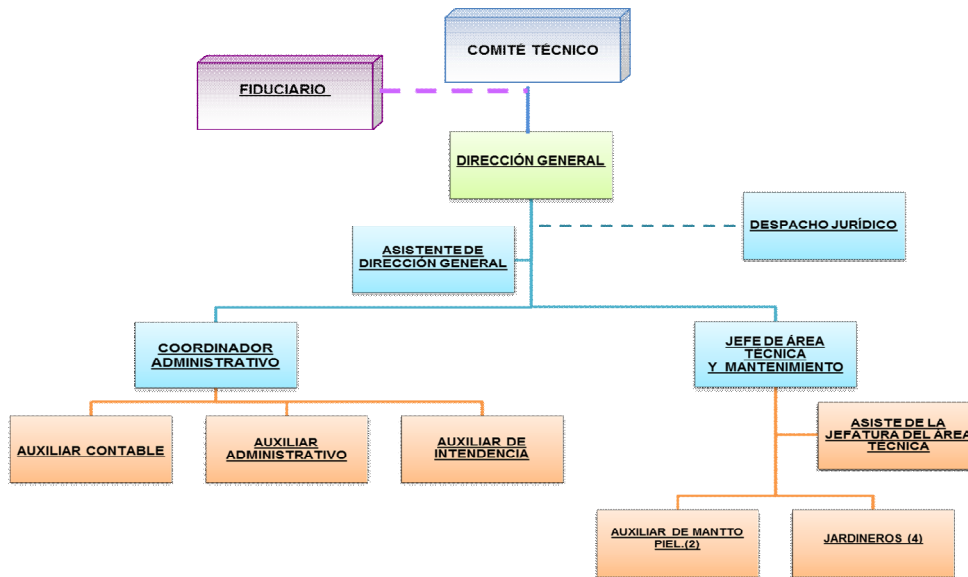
COMITÉ TÉCNICO

FIDUCIARIO

DIRECCIÓN GENERAL

DESPACHO JURÍDICO

ASISTENTE DE DIRECCIÓN GENERAL

COORDINADOR ADMINISTRATIVO

JEFE DE ÁREA TÉCNICA Y MANTENIMIENTO

AUXILIAR CONTABLE

AUXILIAR ADMINISTRATIVO

AUXILIAR DE INTENDENCIA

ASISTE DE LA JEFATURA DEL AREA TECNICA

AUXILIAR DE MANTTO PIEL.(2)

JARDINEROS (4)